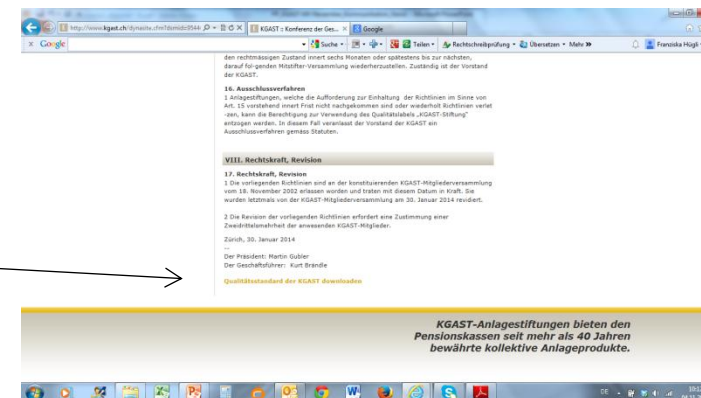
http://www.kgast.ch/dynasite.cfm?dsmid=9544 ​ KGAST :: Konferenz der Ges... ​ Google

× Google ​ Suche ​ Teilen ​ Rechtschreibprüfung ​ Übersetzen ​ Mehr » ​ Franziska Hügli

den rechtmässigen Zustand innert sechs Monaten oder spätestens bis zur nächsten, darauf fol-genden Mitglifter-Versammlung wiederherzustellen. Zuständig ist der Vorstand der KGAST.

16. Ausschlussverfahren
1 Anlagestiftungen, welche die Aufforderung zur Einhaltung der Richtlinien im Sinne von Art. 15 vorstehend innert Frist nicht nachgekommen sind oder wiederholt Richtlinien verlet -zen, kann die Berechtigung zur Verwendung des Qualitätslabels „KGAST-Stiftung" entzogen werden. In diesem Fall veranlasst der Vorstand der KGAST ein Ausschlussverfahren gemäss Statuten.

VIII. Rechtskraft, Revision

17. Rechtskraft, Revision
1 Die vorliegenden Richtlinien sind an der konstituierenden KGAST-Mitgliederversammlung vom 18. November 2002 erlassen worden und traten mit diesem Datum in Kraft. Sie wurden letztmals von der KGAST-Mitgliederversammlung am 30. Januar 2014 revidiert.

2 Die Revision der vorliegenden Richtlinien erfordert eine Zustimmung einer Zweidrittelsmehrheit der anwesenden KGAST-Mitglieder.

Zürich, 30. Januar 2014
--
Der Präsident: Martin Gubler
Der Geschäftsführer: Kurt Brändle

Qualitätsstandard der KGAST downloaden

KGAST-Anlagestiftungen bieten den Pensionskassen seit mehr als 40 Jahren bewährte kollektive Anlageprodukte.

DE